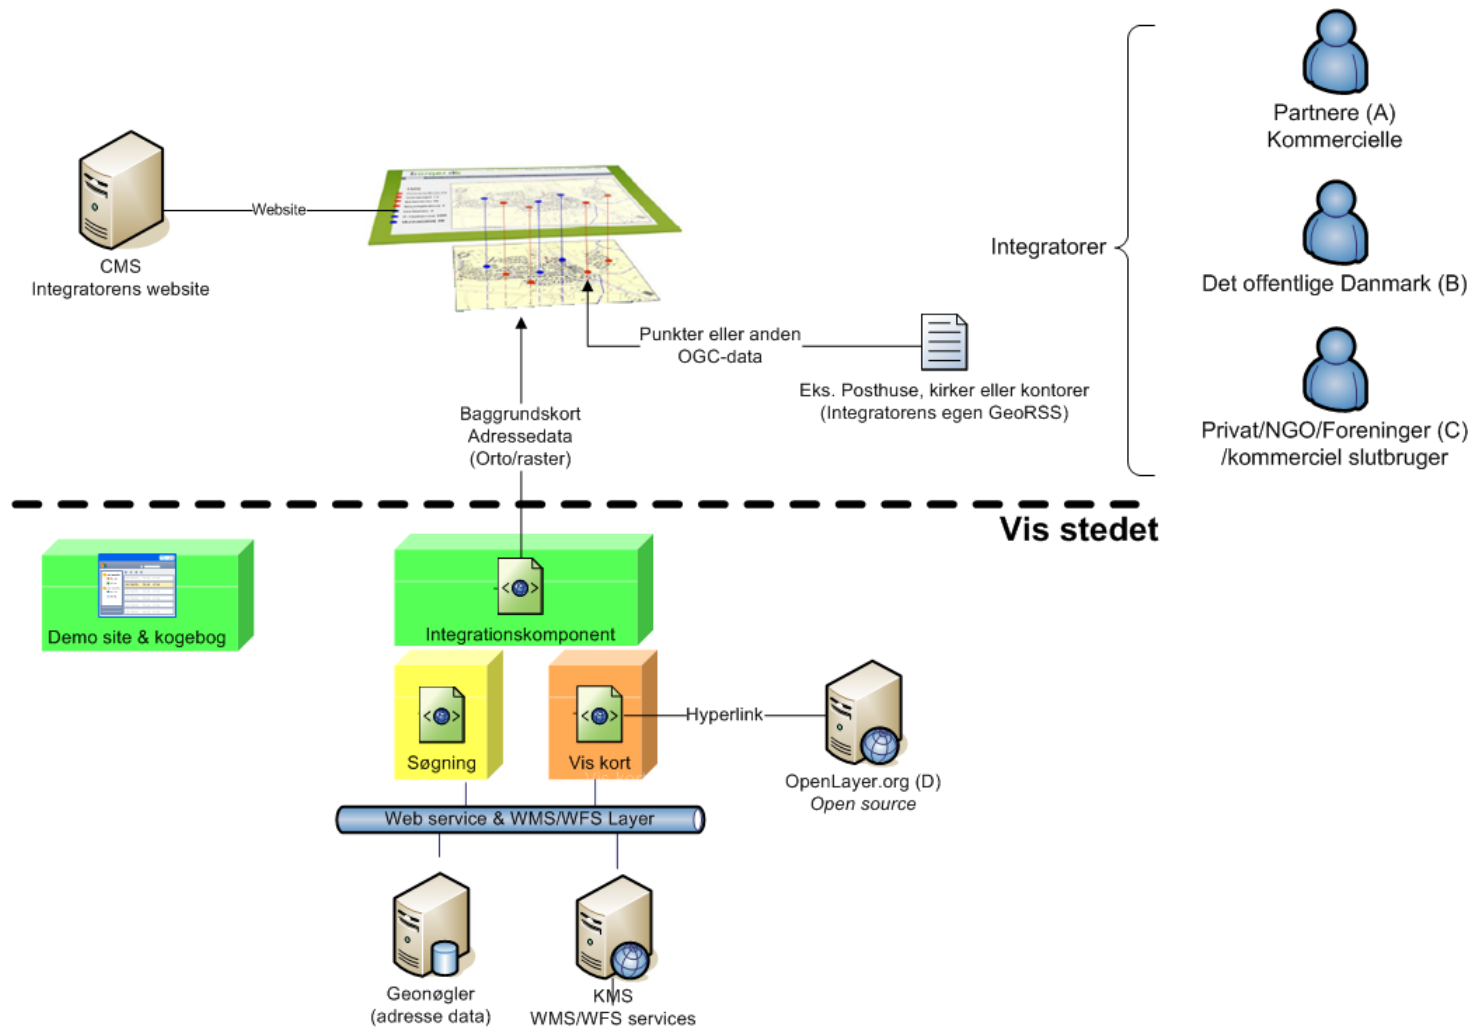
Partnere (A)
Kommercielle

CMS
Integratorens website

Website

Integratorer

Det offentlige Danmark (B)

Punkter eller anden OGC-data

Eks. Posthuse, kirker eller kontorer
(Integratorens egen GeoRSS)

Privat/NGO/Foreninger (C)
/kommerciel slutbruger

Baggrundskort
Adressedata
(Orto/raster)

Vis stedet

Demo site & kogebog

Integrationskomponent

Søgning

Vis kort

Hyperlink

OpenLayer.org (D)
*Open source*

Web service & WMS/WFS Layer

Geonøgler
(adresse data)

KMS
WMS/WFS services